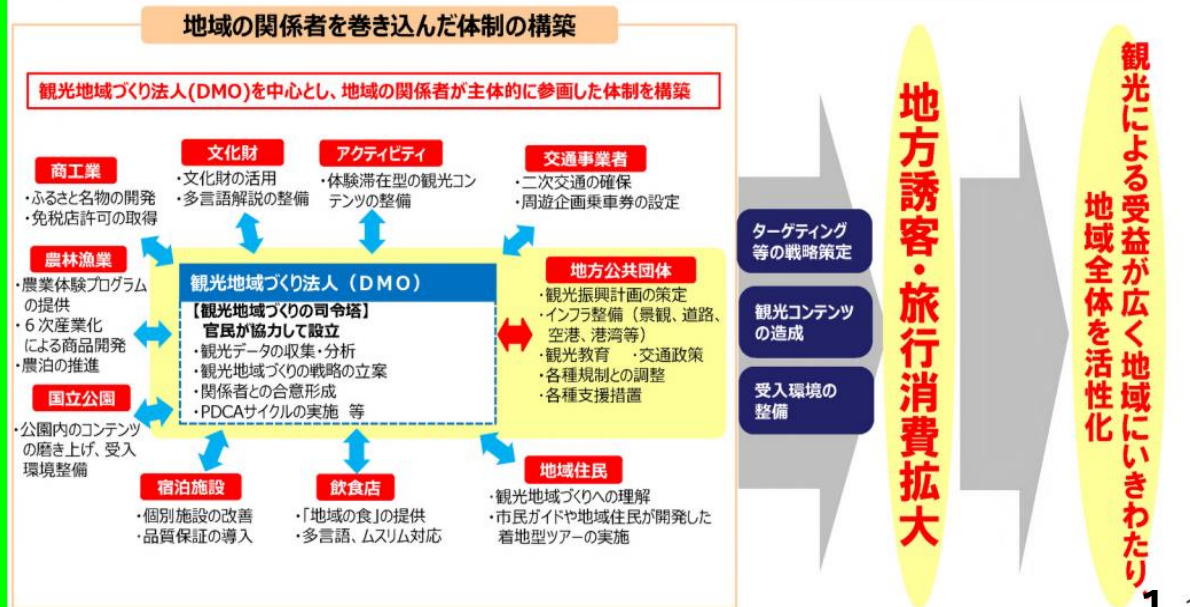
地域の関係者を巻き込んだ体制の構築

観光地域づくり法人(DMO)を中心とし、地域の関係者が主体的に参画した体制を構築

商工業
・ふるさと名物の開発
・免税店許可の取得

文化財
・文化財の活用
・多言語解説の整備

アクティビティ
・体験滞在型の観光コンテンツの整備

交通事業者
・二次交通の確保
・周遊企画乗車券の設定

農林漁業
・農業体験プログラムの提供
・6次産業化による商品開発
・農泊の推進

観光地域づくり法人(DMO)
【観光地域づくりの司令塔】
官民が協力して設立
・観光データの収集・分析
・観光地域づくりの戦略の立案
・関係者との合意形成
・PDCAサイクルの実施 等

地方公共団体
・観光振興計画の策定
・インフラ整備(景観、道路、空港、港湾等)
・観光教育 ・交通政策
・各種規制との調整
・各種支援措置

国立公園
・公園内のコンテンツの磨き上げ、受入環境整備

宿泊施設
・個別施設の改善
・品質保証の導入

飲食店
・「地域の食」の提供
・多言語、ムスリム対応

地域住民
・観光地域づくりへの理解
・市民ガイドや地域住民が開発した着地型ツアーの実施

ターゲティング等の戦略策定

観光コンテンツの造成

受入環境の整備

地方誘客・旅行消費拡大

観光による受益が広く地域にいきわたり地域全体を活性化

1